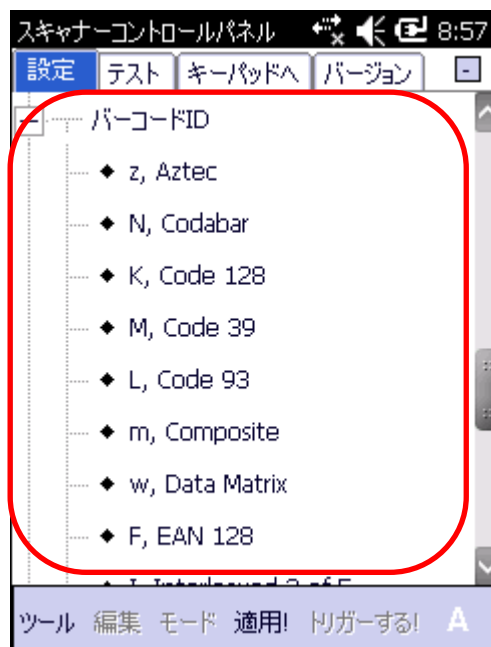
スキャナーコントロールパネル 8:57

設定 テスト キーパッドへ バージョン

バーコードID

◆ z, Aztec

◆ N, Codabar

◆ K, Code 128

◆ M, Code 39

◆ L, Code 93

◆ m, Composite

◆ w, Data Matrix

◆ F, EAN 128

◆ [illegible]

ツール 編集 モード 適用! トリガーする! A